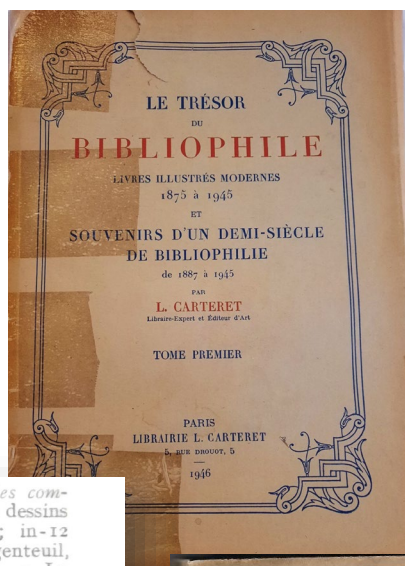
LE TRÉSOR
DU
BIBLIOPHILE
LIVRES ILLUSTRÉS MODERNES
1875 à 1945
ET
SOUVENIRS D'UN DEMI-SIÈCLE
DE BIBLIOPHILIE
de 1887 à 1945
PAR
L. CARTERET
Libraire-Expert et Éditeur d'Art

TOME PREMIER

PARIS
LIBRAIRIE L. CARTERET
5, RUE DROUOT, 5
1946

es com-
dessins
; in-12
genteuil,
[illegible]